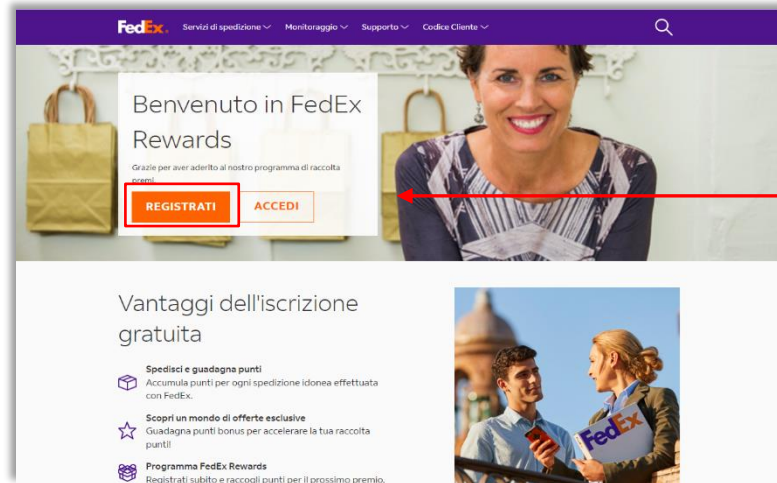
FedEx. Servizi di spedizione Monitoraggio Supporto Codice Cliente

Benvenuto in FedEx Rewards

Grazie per aver aderito al nostro programma di raccolta premi

REGISTRATI ACCEDI

Vantaggi dell'iscrizione gratuita

Spedisci e guadagna punti
Accumula punti per ogni spedizione idonea effettuata con FedEx.

Scopri un mondo di offerte esclusive
Guadagna punti bonus per accelerare la tua raccolta punti!

Programma FedEx Rewards
Registrati subito e raccogli punti per il prossimo premio.

FedEx